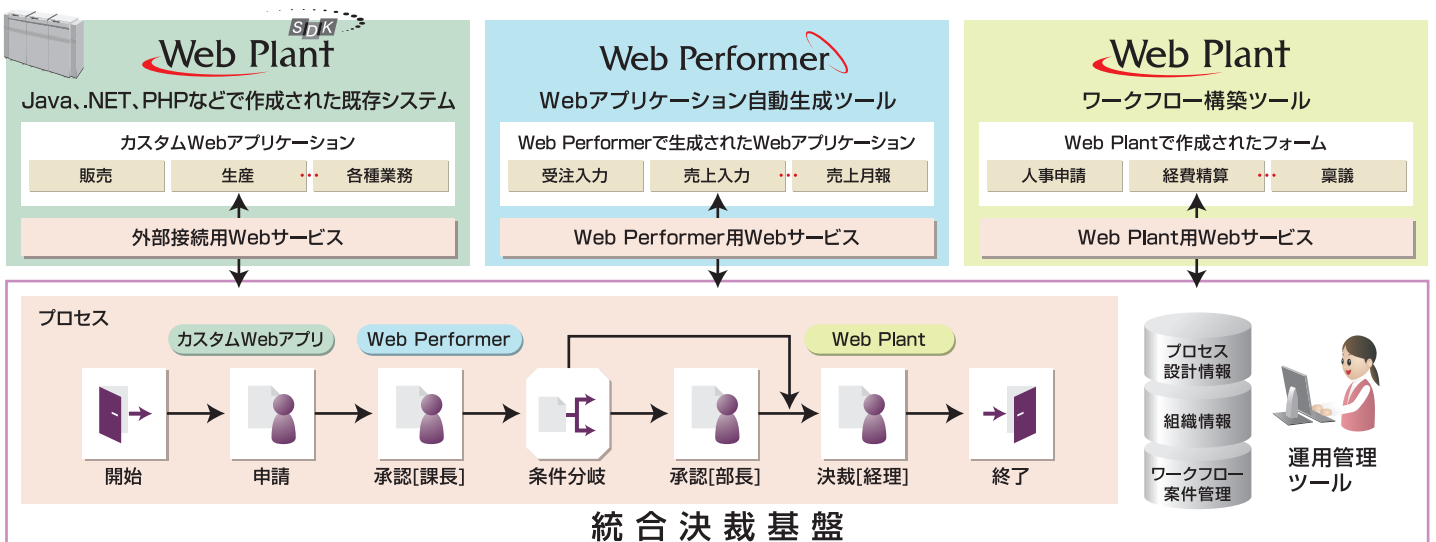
SDK
Web Plant
Java、.NET、PHPなどで作成された既存システム
カスタムWebアプリケーション
販売
生産
各種業務
外部接続用Webサービス

Web Performer
Webアプリケーション自動生成ツール
Web Performerで生成されたWebアプリケーション
受注入力
売上入力
売上月報
Web Performer用Webサービス

Web Plant
ワークフロー構築ツール
Web Plantで作成されたフォーム
人事申請
経費精算
稟議
Web Plant用Webサービス

プロセス
カスタムWebアプリ
Web Performer
Web Plant
開始
申請
承認[課長]
条件分岐
承認[部長]
決裁[経理]
終了

プロセス設計情報
組織情報
ワークフロー案件管理
運用管理ツール

統合決裁基盤